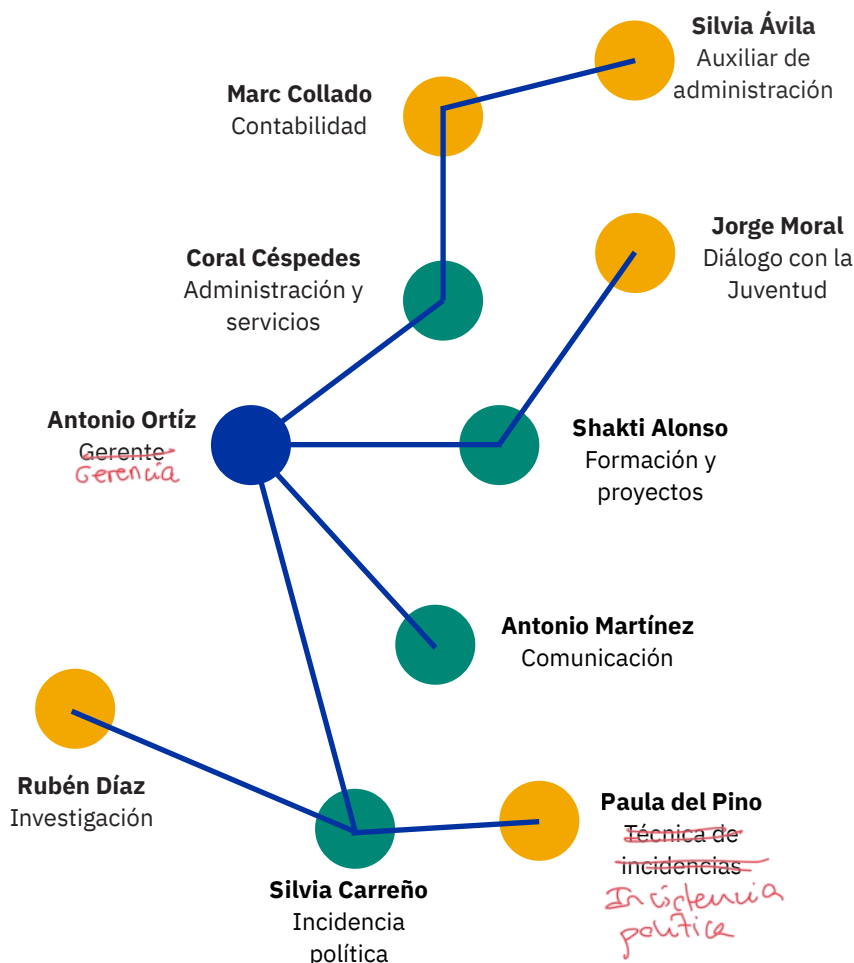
Silvia Ávila
Auxiliar de administración

Marc Collado
Contabilidad

Jorge Moral
Diálogo con la Juventud

Coral Céspedes
Administración y servicios

Antonio Ortíz
Gerente
Gerencia

Shakti Alonso
Formación y proyectos

Antonio Martínez
Comunicación

Rubén Díaz
Investigación

Paula del Pino
Técnica de incidencias
Incidencia política

Silvia Carreño
Incidencia política